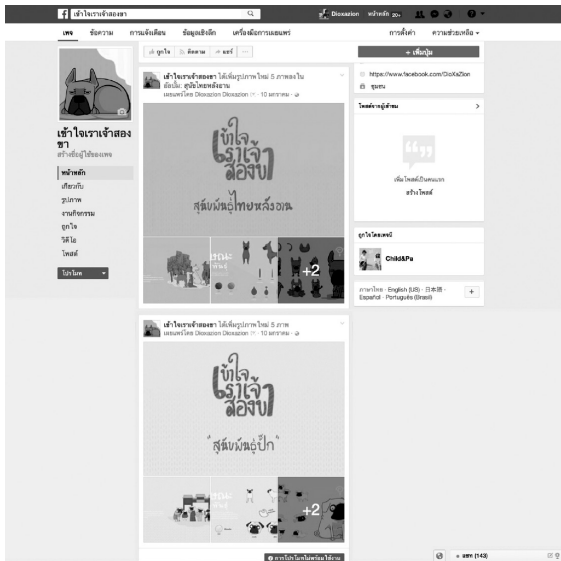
เข้าใจเราเจ้าสองขา

Dioxazion หน้าหลัก 20+

เพจ ข้อความ การแจ้งเตือน ข้อมูลเชิงลึก เครื่องมือการเผยแพร่ การตั้งค่า ความช่วยเหลือ

เข้าใจเราเจ้าสองขา

สร้างชื่อผู้ใช้ของเพจ

หน้าหลัก

เกี่ยวกับ

รูปภาพ

งานกิจกรรม

ถูกใจ

วิดีโอ

โพสต์

โปรโมท

ถูกใจ ติดตาม แชร์ ···

+ เพิ่มปุ่ม

https://www.facebook.com/DioXaZion

ชุมชน

โพสต์จากผู้เยี่ยมชม

เพื่อโพสต์เป็นคนแรก

สร้างโพสต์

ถูกใจโดยเพจนี้

Child&Pu

ภาษาไทย · English (US) · 日本語 · Español · Português (Brasil)

+

เข้าใจเราเจ้าสองขา ได้เพิ่มรูปภาพใหม่ 5 ภาพลงในอัลบั้ม: สุนัขไทยหลังอาน

เผยแพร่โดย Dioxazion Dioxazion · 10 มกราคม ·

เข้าใจ เราเจ้า สองขา

สุนัขพันธุ์ไทยหลังอาน

+2

เข้าใจเราเจ้าสองขา ได้เพิ่มรูปภาพใหม่ 5 ภาพ

เผยแพร่โดย Dioxazion Dioxazion · 10 มกราคม ·

เข้าใจ เราเจ้า สองขา

"สุนัขพันธุ์ปั๊ก"

+2

การโปรโมทไม่พร้อมใช้งาน

แชท (143)